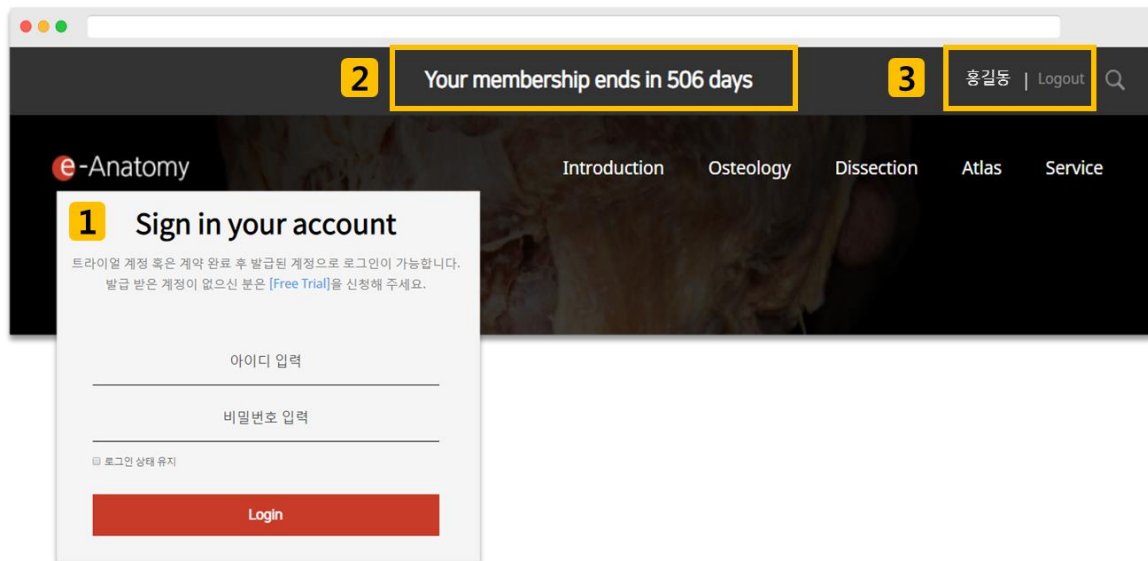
2 Your membership ends in 506 days

3 홍길동 | Logout

e-Anatomy

Introduction Osteology Dissection Atlas Service

1 Sign in your account

트라이얼 계정 혹은 계약 완료 후 발급된 계정으로 로그인이 가능합니다. 발급 받은 계정이 없으신 분은 [Free Trial]을 신청해 주세요.

아이디 입력

비밀번호 입력

로그인 상태 유지

Login